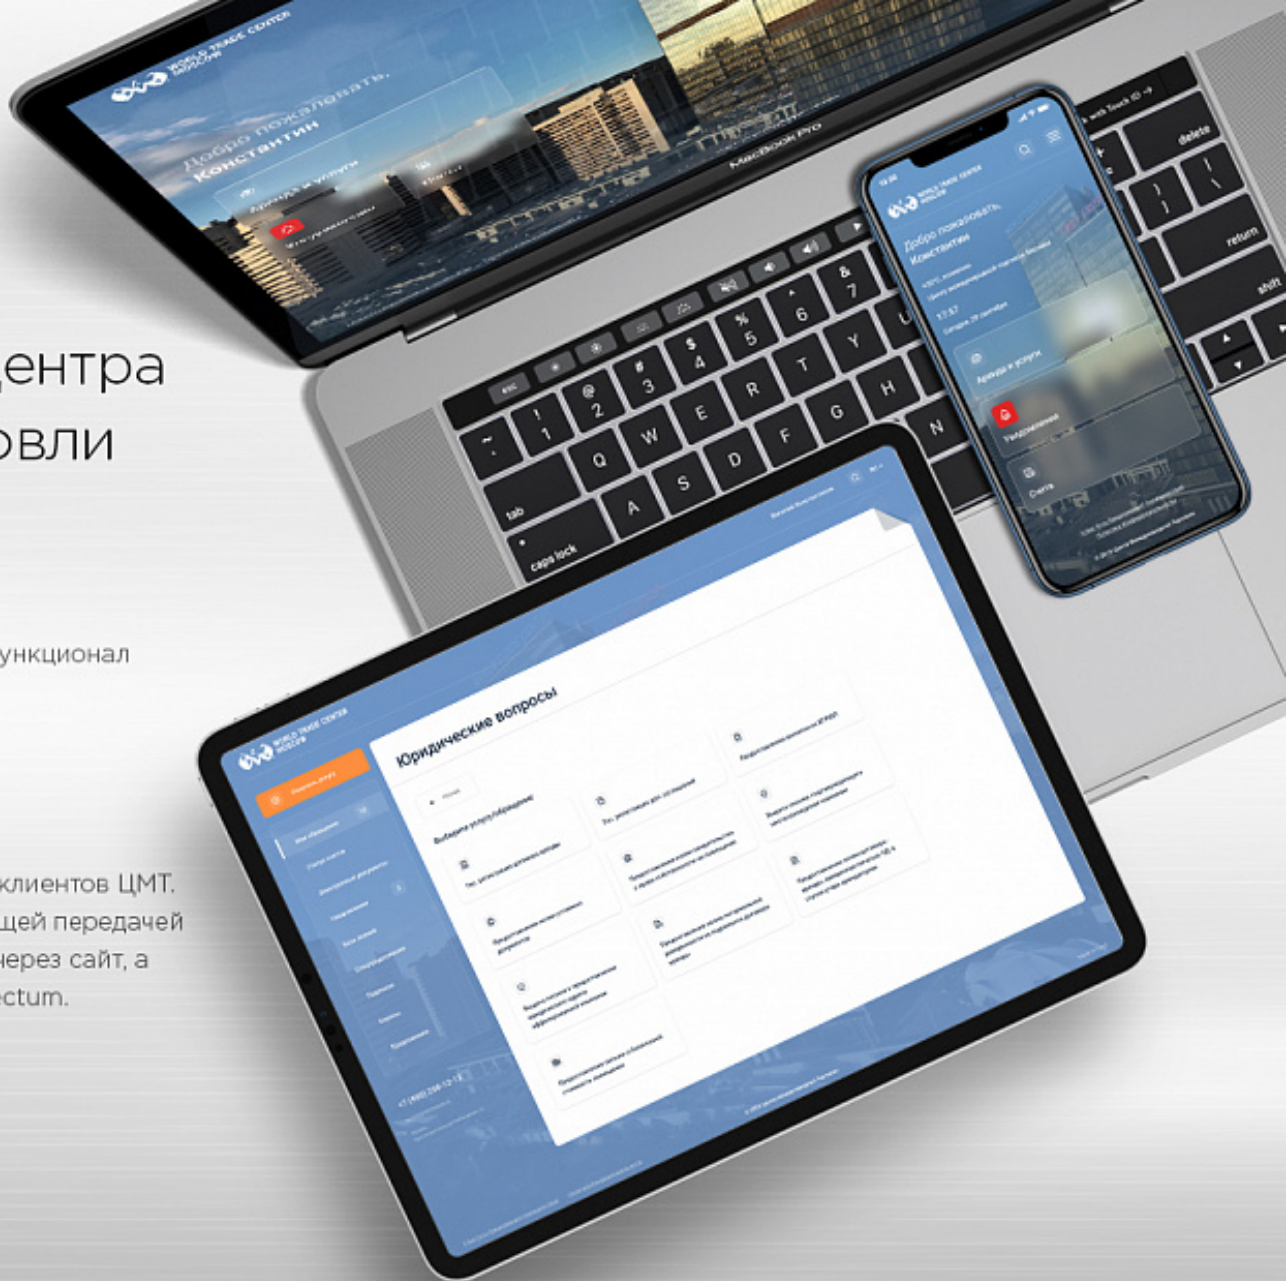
ентра
овли

ункционал

клиентов ЦМТ.
щей передачей
через сайт, а
ectum.

WORLD TRADE CENTER MOSCOW
Добро пожаловать,
Константин
Аренда и услуги
Уведомления

MacBook Pro

esc
tab
caps lock
delete
return
shift

WORLD TRADE CENTER MOSCOW
Добро пожаловать,
Константин
Аренда и услуги
Уведомления
Счета

WORLD TRADE CENTER MOSCOW
Юридические вопросы
Выберите услугу/обращение